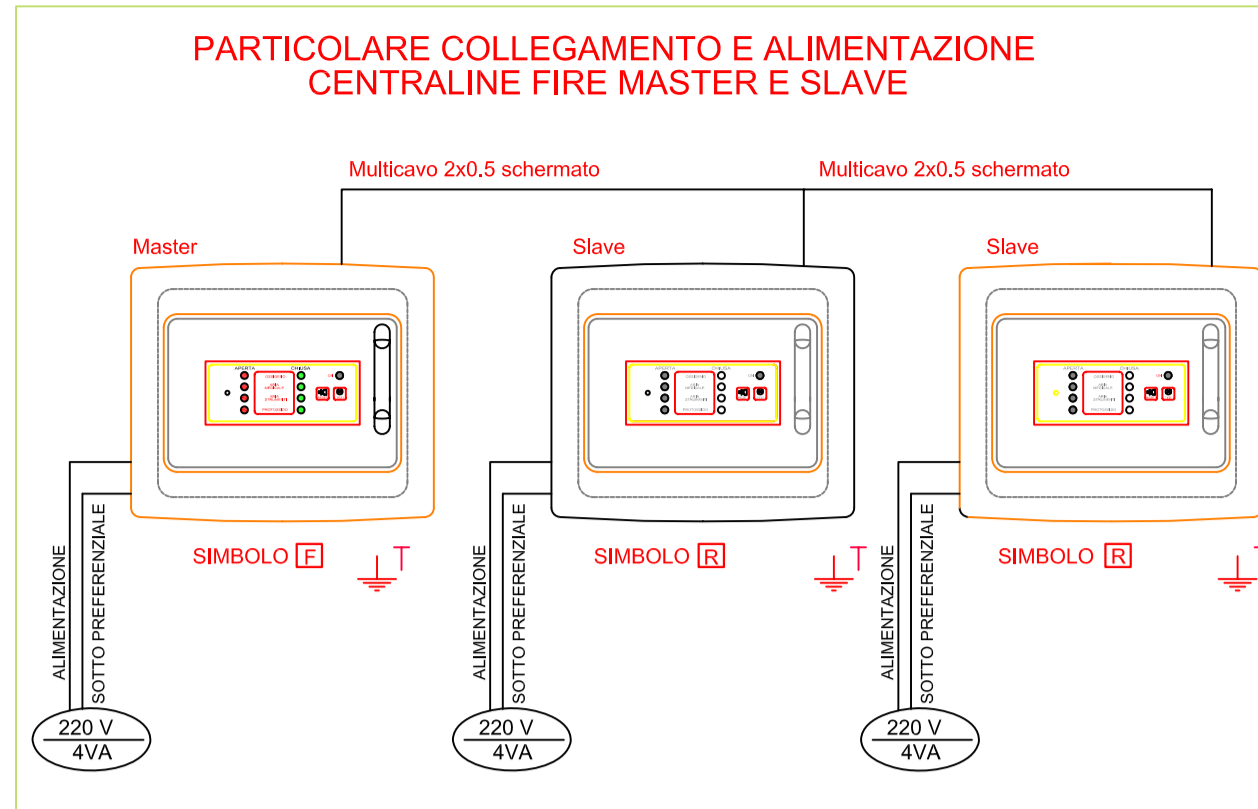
PARTICOLARE COLLEGAMENTO E ALIMENTAZIONE
CENTRALINE FIRE MASTER E SLAVE

Multicavo 2x0.5 schermato

Multicavo 2x0.5 schermato

Master

Slave

Slave

APERTA
CHIUSA

SIMBOLO F

SIMBOLO R

SIMBOLO R

T

T

T

ALIMENTAZIONE
SOTTO PREFERENZIALE

220 V
4VA

ALIMENTAZIONE
SOTTO PREFERENZIALE

220 V
4VA

ALIMENTAZIONE
SOTTO PREFERENZIALE

220 V
4VA